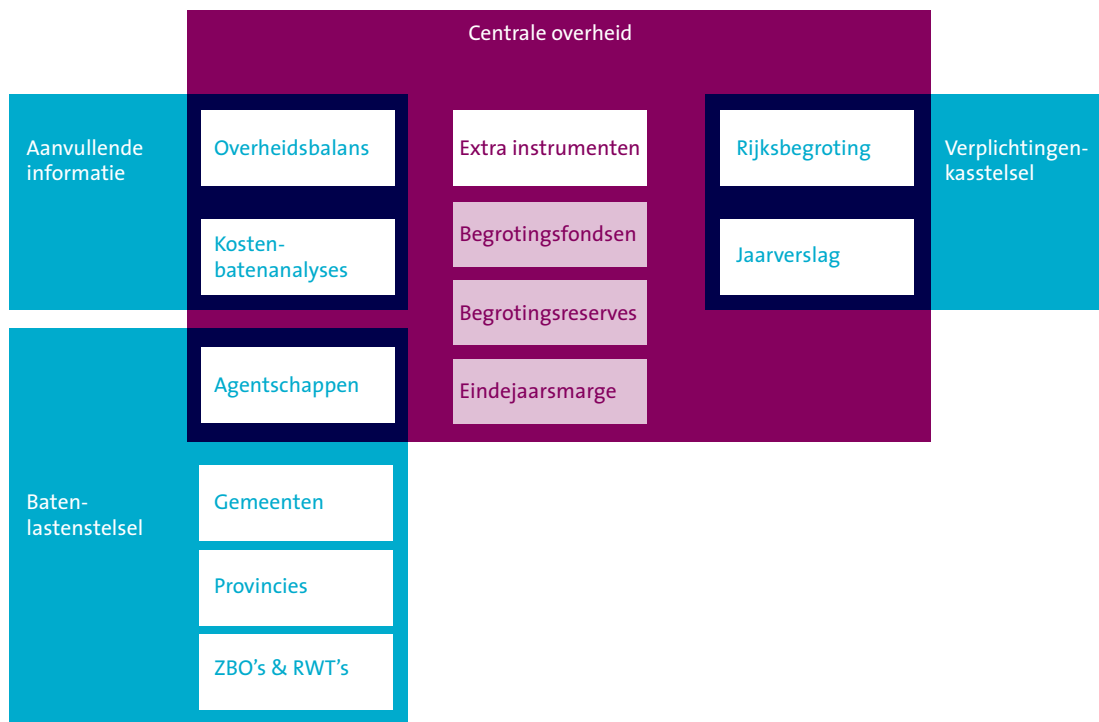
Centrale overheid

Aanvullende informatie

Overheidsbalans

Kosten-batenanalyses

Extra instrumenten

Begrotingsfondsen

Begrotingsreserves

Eindejaarsmarge

Rijksbegroting

Jaarverslag

Verplichtingen-kasstelsel

Agentschappen

Baten-lastenstelsel

Gemeenten

Provincies

ZBO's & RWT's